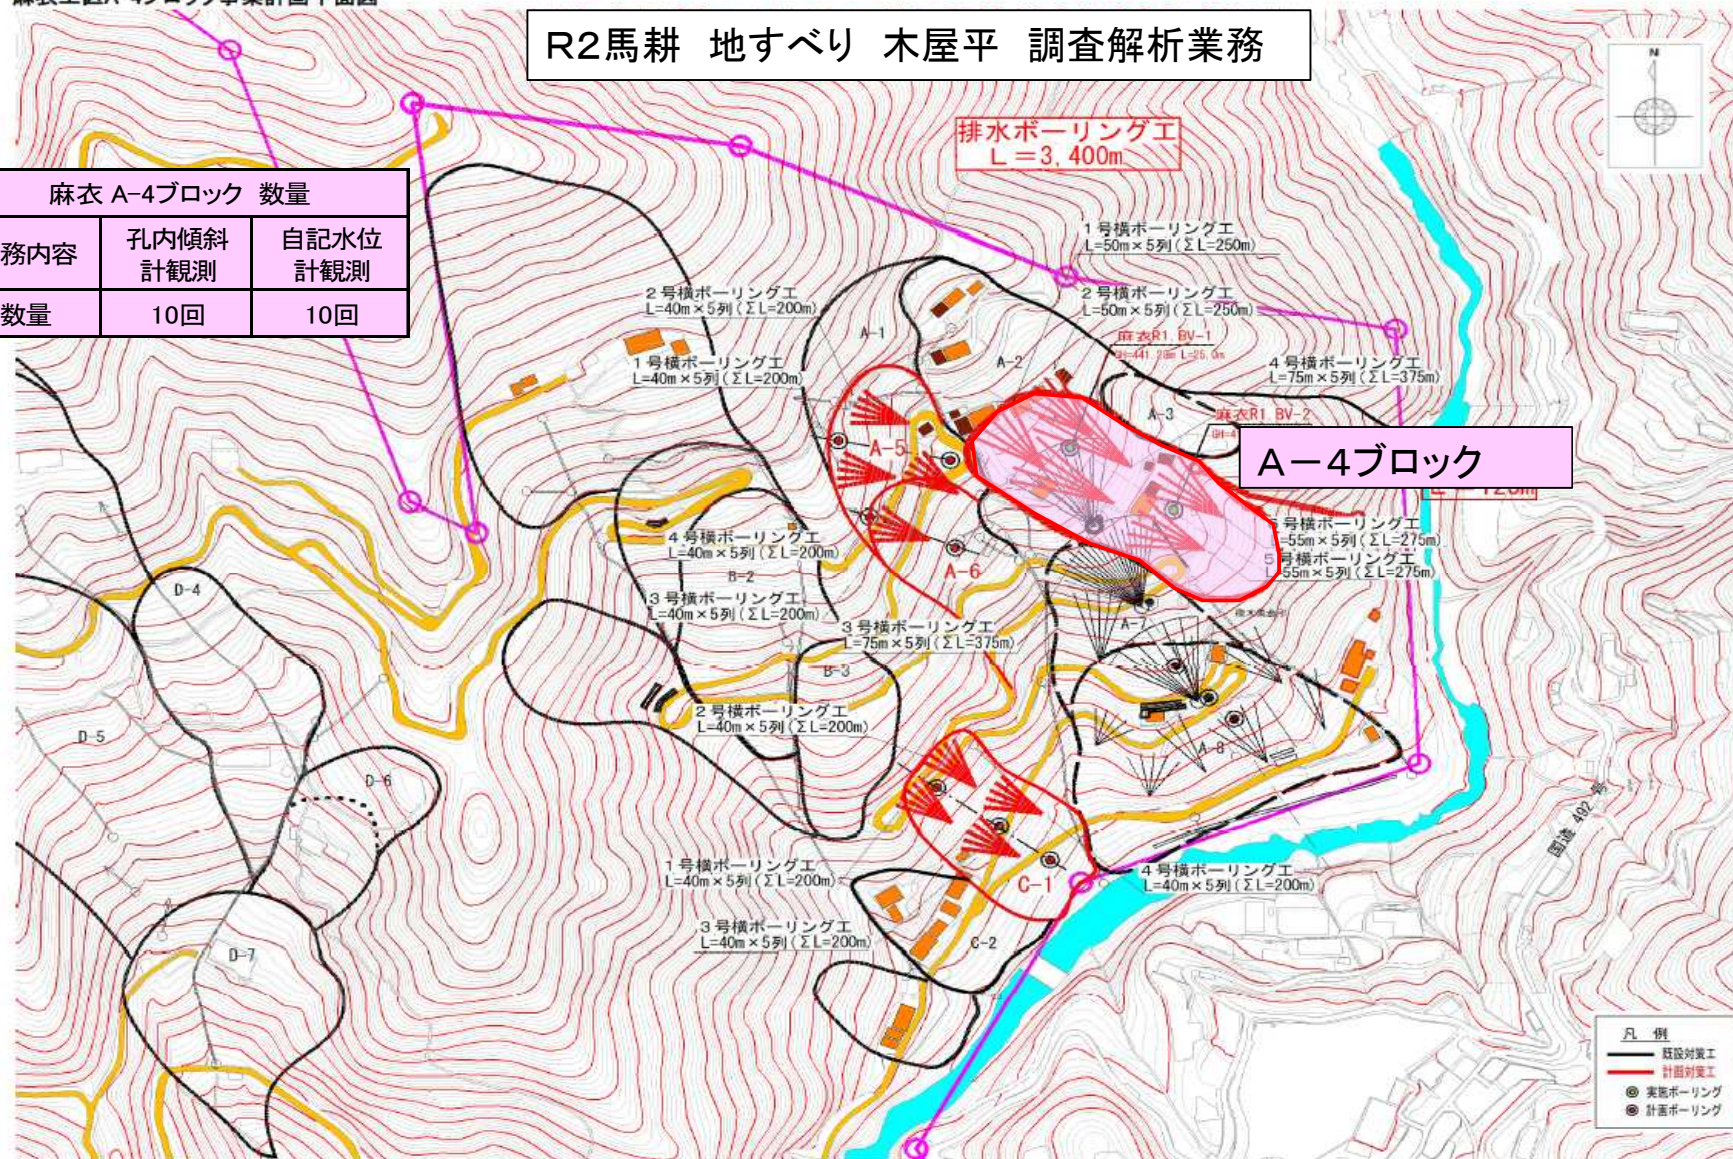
R2馬耕　地すべり　木屋平　調査解析業務

| 麻衣 A-4ブロック　数量 | | |
|---|---|---|
| 務内容 | 孔内傾斜計観測 | 自記水位計観測 |
| 数量 | 10回 | 10回 |

排水ボーリング工
L＝3，400m

1号横ボーリング工
L=50m×5列（ΣL=250m）

2号横ボーリング工
L=50m×5列（ΣL=250m）

麻衣R1. BV-1

4号横ボーリング工
L=75m×5列（ΣL=375m）

麻衣R1. BV-2

A－4ブロック

5号横ボーリング工
L=55m×5列（ΣL=275m）

5号横ボーリング工
L=55m×5列（ΣL=275m）

2号横ボーリング工
L=40m×5列（ΣL=200m）

1号横ボーリング工
L=40m×5列（ΣL=200m）

A-1
A-2
A-3
A-5
A-6
A-7
A-8

4号横ボーリング工
L=40m×5列（ΣL=200m）

B-2

3号横ボーリング工
L=40m×5列（ΣL=200m）

3号横ボーリング工
L=75m×5列（ΣL=375m）

B-3

2号横ボーリング工
L=40m×5列（ΣL=200m）

D-4
D-5
D-6
D-7

1号横ボーリング工
L=40m×5列（ΣL=200m）

3号横ボーリング工
L=40m×5列（ΣL=200m）

C-1
C-2

4号横ボーリング工
L=40m×5列（ΣL=200m）

国道492号

凡　例
既設対策工
計画対策工
実施ボーリング
計画ボーリング